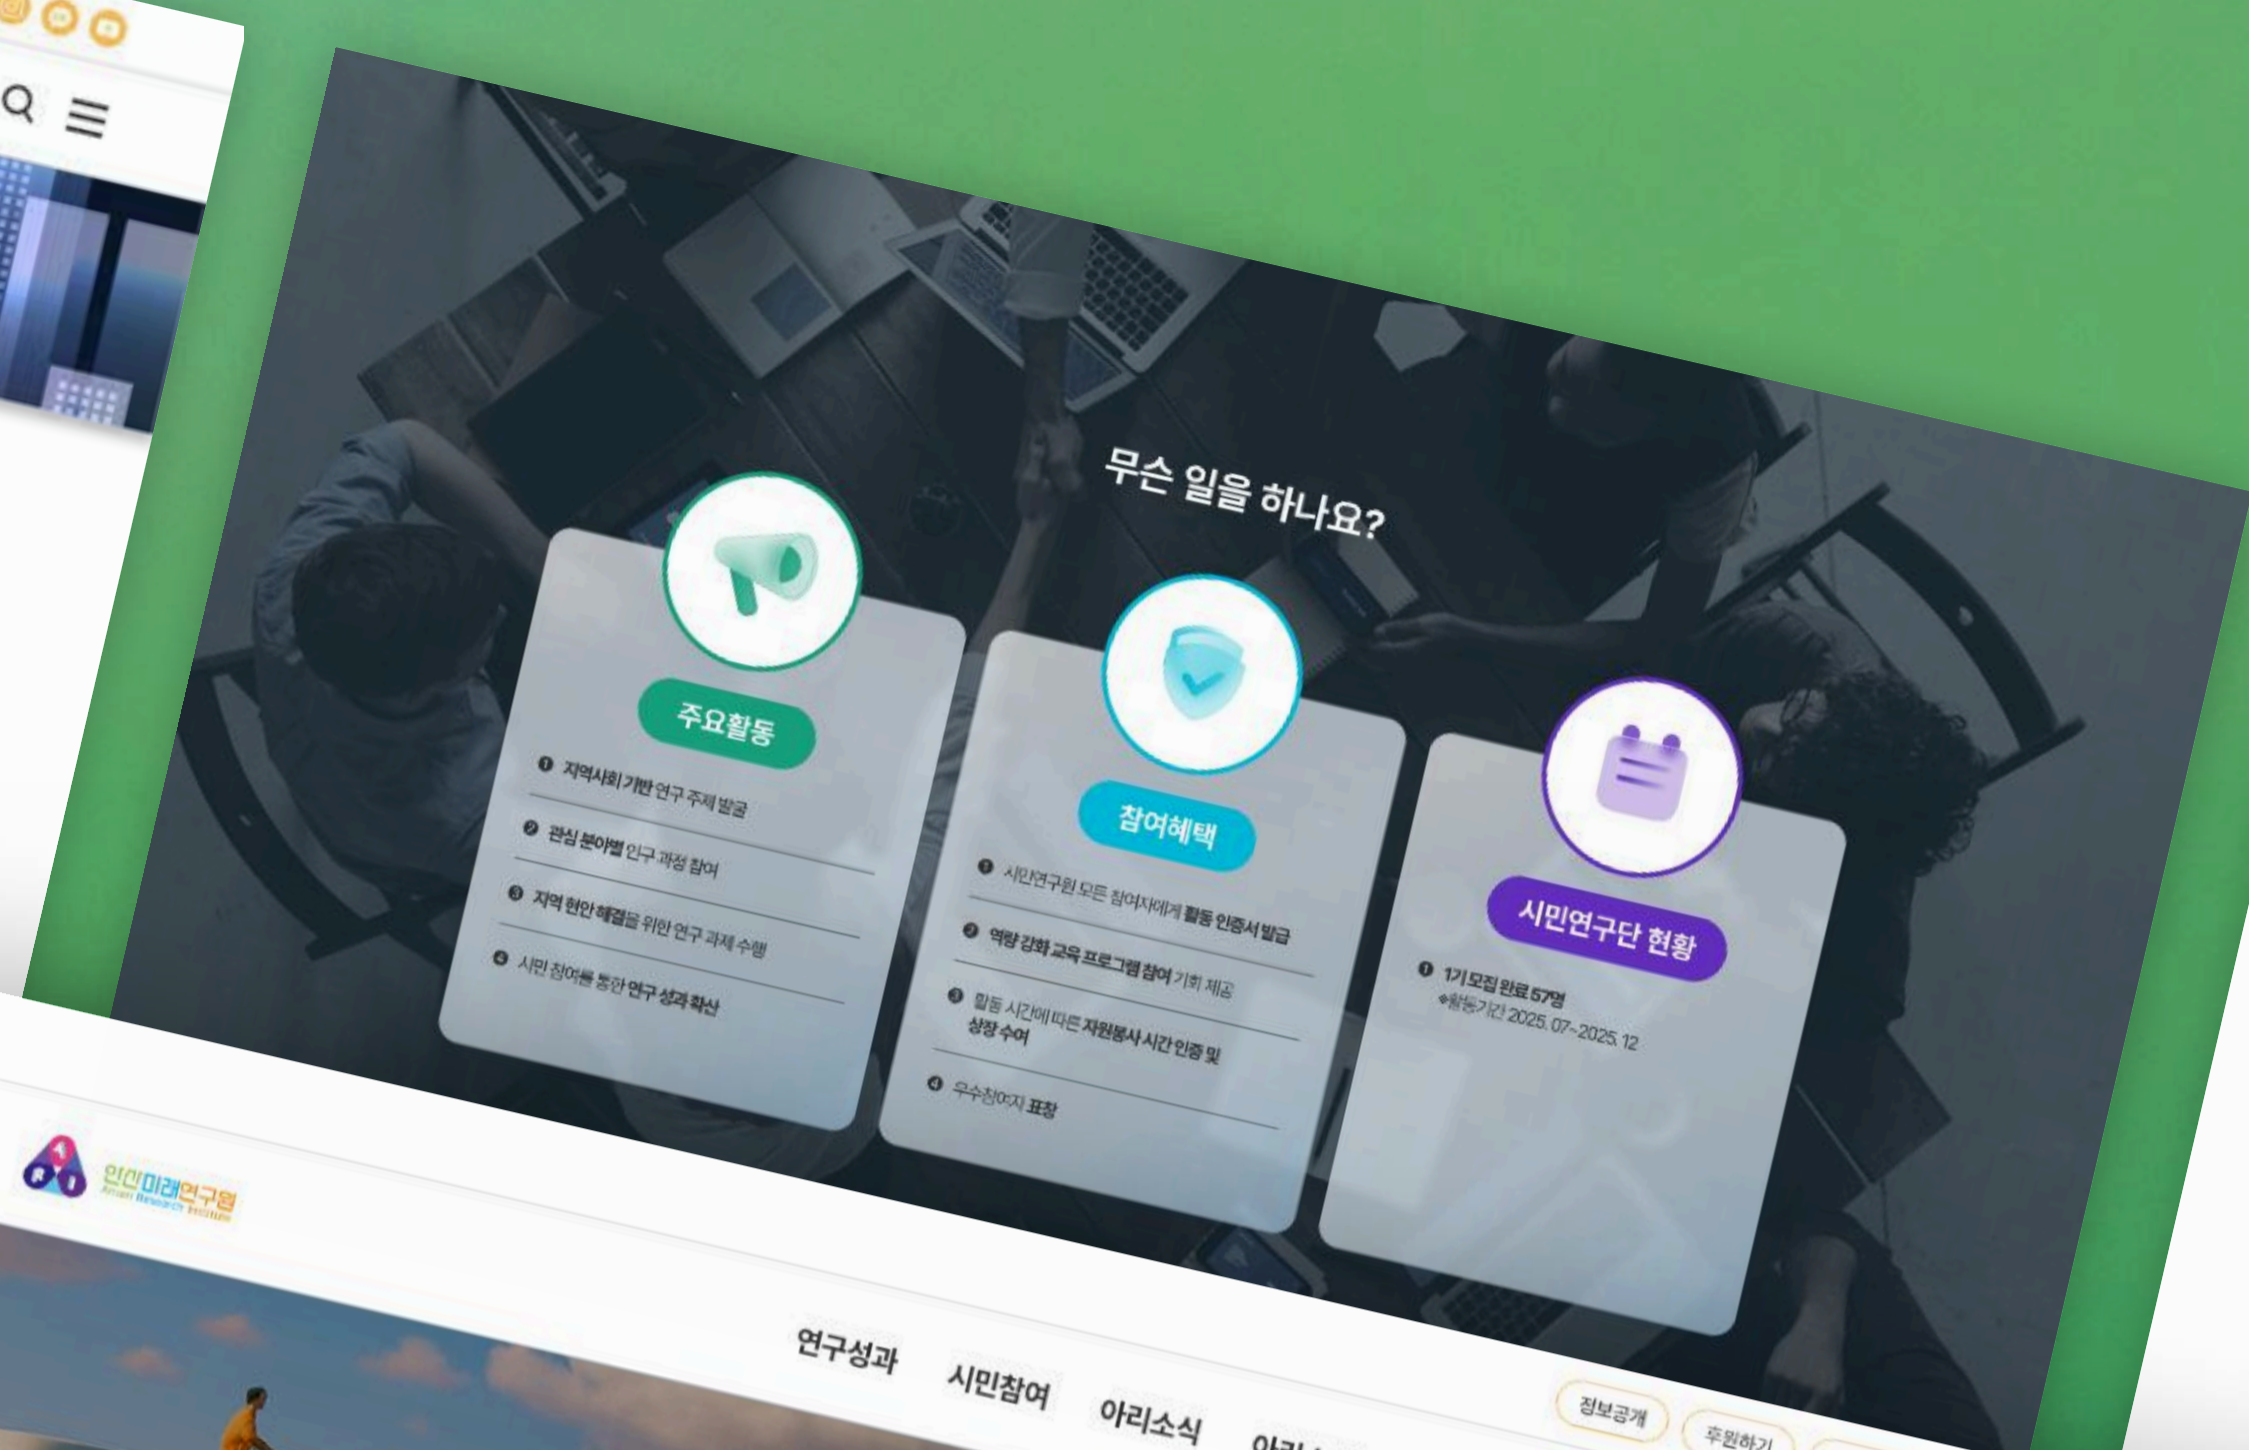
무슨 일을 하나요?

주요활동

❶ 지역사회 기반 연구 주제 발굴

❷ 관심 분야별 연구 과정 참여

❸ 지역 현안 해결을 위한 연구 과제 수행

❹ 시민 참여를 통한 연구 성과 확산

참여혜택

❶ 시민연구원 모든 참여자에게 활동 인증서 발급

❷ 역량 강화 교육 프로그램 참여 기회 제공

❸ 활동 시간에 따른 자원봉사 시간 인증 및 상장 수여

❹ 우수참여자 표창

시민연구단 현황

❶ 1기 모집 완료 57명
※활동기간 2025. 07~2025. 12

안산미래연구원
Ansan Research Institute

연구성과 시민참여 아리소식 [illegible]

정보공개 후원하기